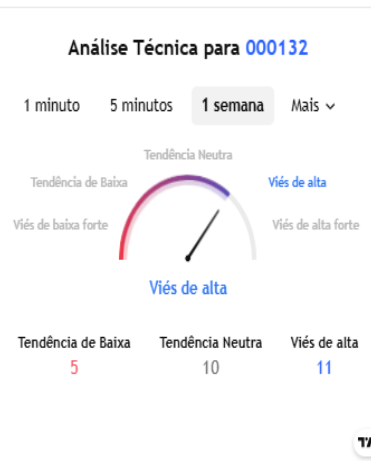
Análise Técnica para 000132

1 minuto 5 minutos 1 semana Mais

Tendência Neutra
Tendência de Baixa
Viés de alta
Viés de baixa forte
Viés de alta forte

Viés de alta

| Tendência de Baixa | Tendência Neutra | Viés de alta |
|---|---|---|
| 5 | 10 | 11 |

TA